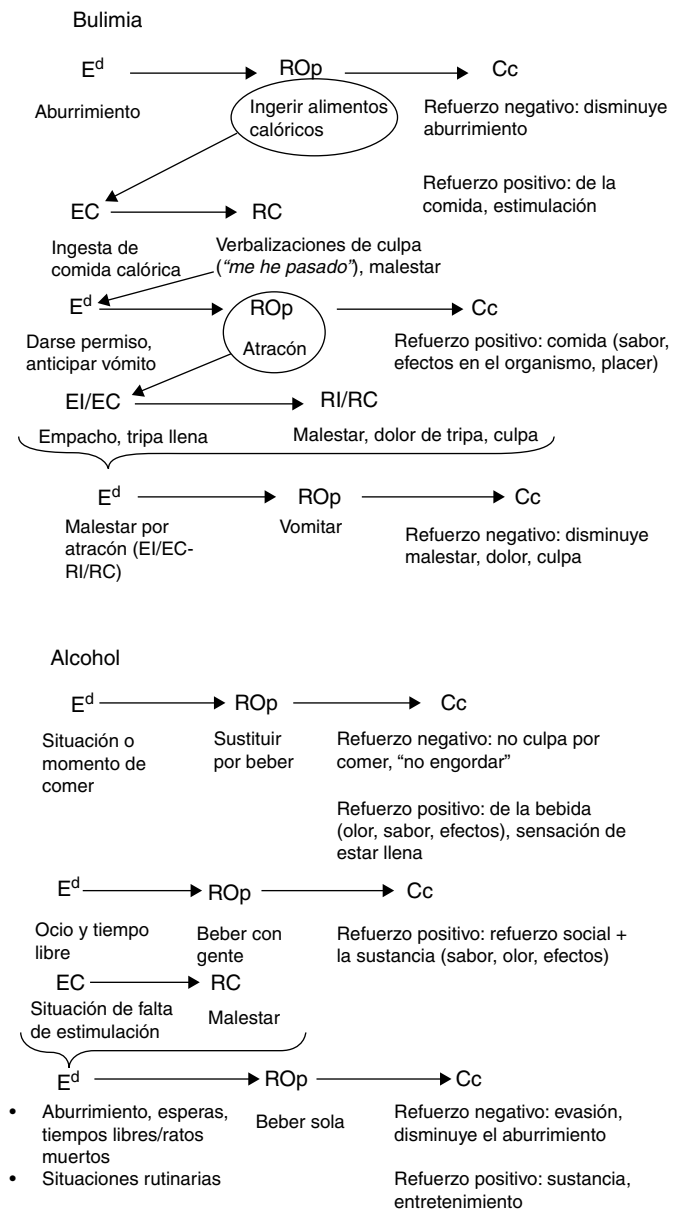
Bulimia

$E^d$ → ROp → Cc

Aburrimiento

Ingerir alimentos calóricos

Refuerzo negativo: disminuye aburrimiento

Refuerzo positivo: de la comida, estimulación

EC → RC

Ingesta de comida calórica

Verbalizaciones de culpa (*"me he pasado"*), malestar

$E^d$ → ROp → Cc

Darse permiso, anticipar vómito

Atracón

Refuerzo positivo: comida (sabor, efectos en el organismo, placer)

EI/EC → RI/RC

Empacho, tripa llena

Malestar, dolor de tripa, culpa

$E^d$ → ROp → Cc

Malestar por atracón (EI/EC-RI/RC)

Vomitar

Refuerzo negativo: disminuye malestar, dolor, culpa

Alcohol

$E^d$ → ROp → Cc

Situación o momento de comer

Sustituir por beber

Refuerzo negativo: no culpa por comer, "no engordar"

Refuerzo positivo: de la bebida (olor, sabor, efectos), sensación de estar llena

$E^d$ → ROp → Cc

Ocio y tiempo libre

Beber con gente

Refuerzo positivo: refuerzo social + la sustancia (sabor, olor, efectos)

EC → RC

Situación de falta de estimulación

Malestar

$E^d$ → ROp → Cc

• Aburrimiento, esperas, tiempos libres/ratos muertos
• Situaciones rutinarias

Beber sola

Refuerzo negativo: evasión, disminuye el aburrimiento

Refuerzo positivo: sustancia, entretenimiento